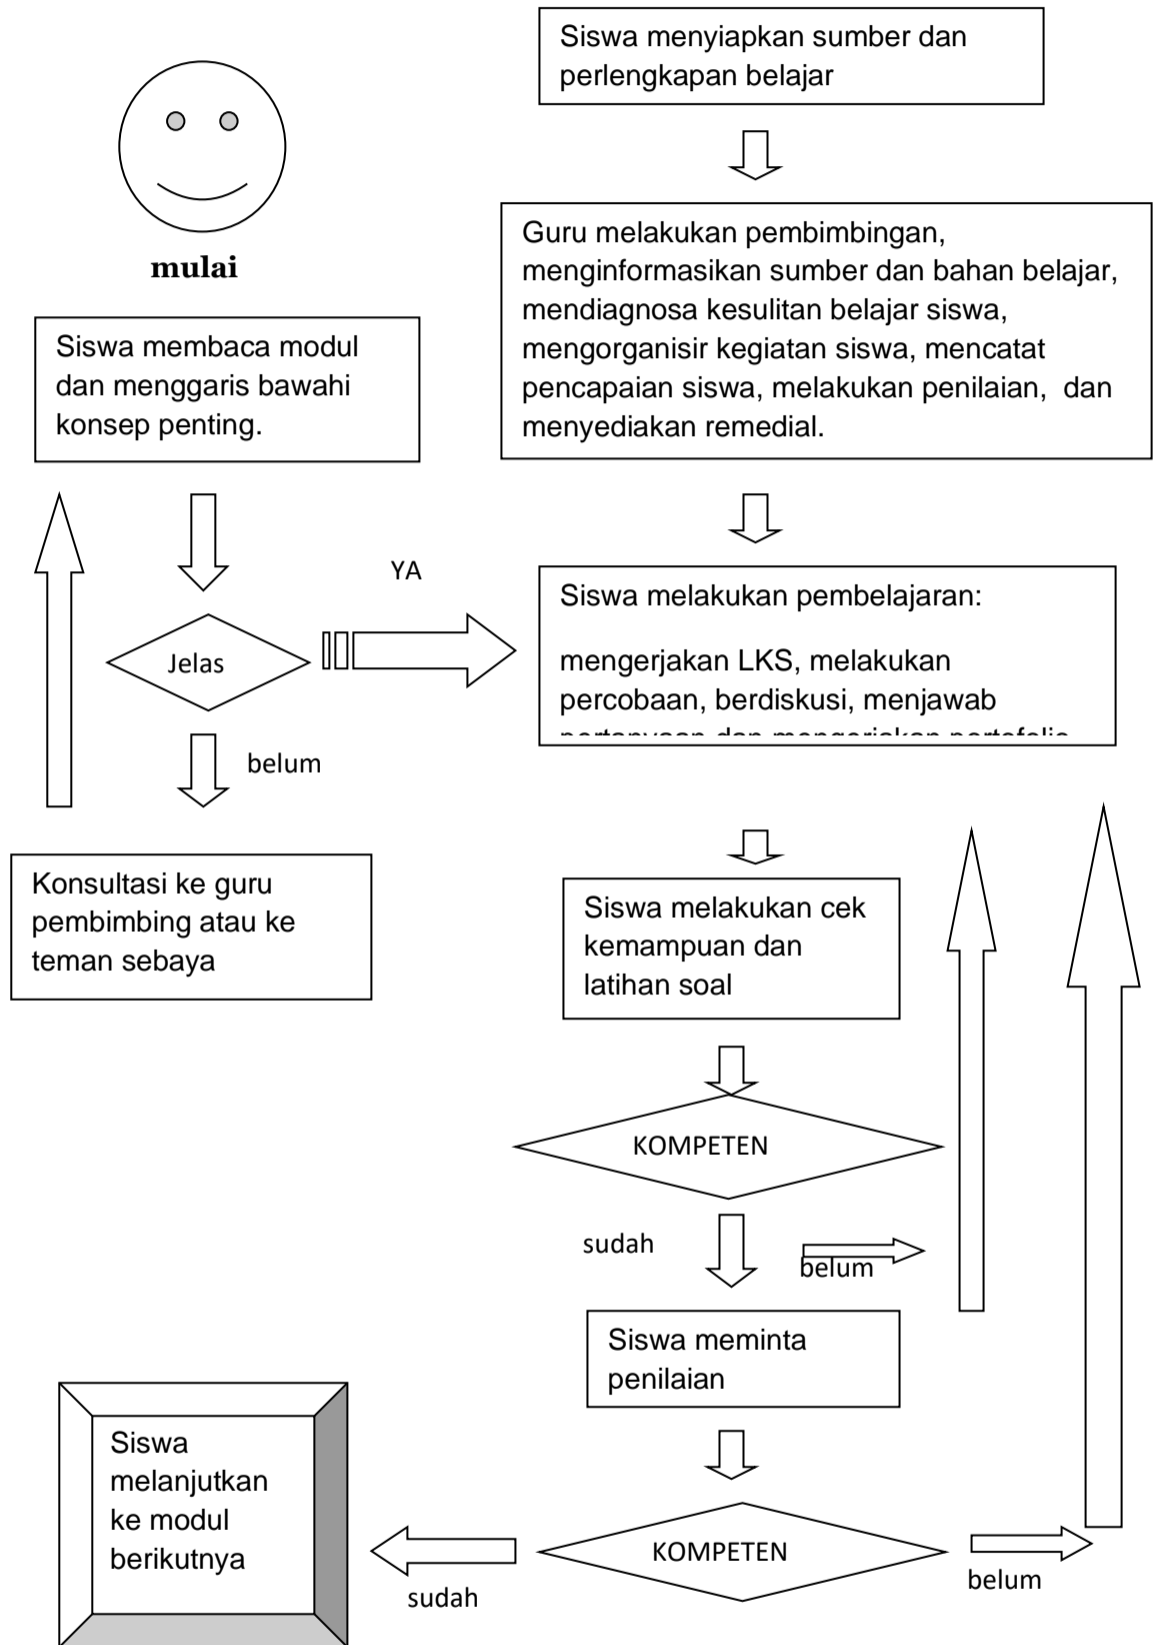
mulai

Siswa menyiapkan sumber dan perlengkapan belajar

Guru melakukan pembimbingan, menginformasikan sumber dan bahan belajar, mendiagnosa kesulitan belajar siswa, mengorganisir kegiatan siswa, mencatat pencapaian siswa, melakukan penilaian, dan menyediakan remedial.

Siswa membaca modul dan menggaris bawahi konsep penting.

YA

Jelas

Siswa melakukan pembelajaran:

mengerjakan LKS, melakukan percobaan, berdiskusi, menjawab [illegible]

belum

Konsultasi ke guru pembimbing atau ke teman sebaya

Siswa melakukan cek kemampuan dan latihan soal

KOMPETEN

sudah

belum

Siswa meminta penilaian

Siswa melanjutkan ke modul berikutnya

KOMPETEN

sudah

belum